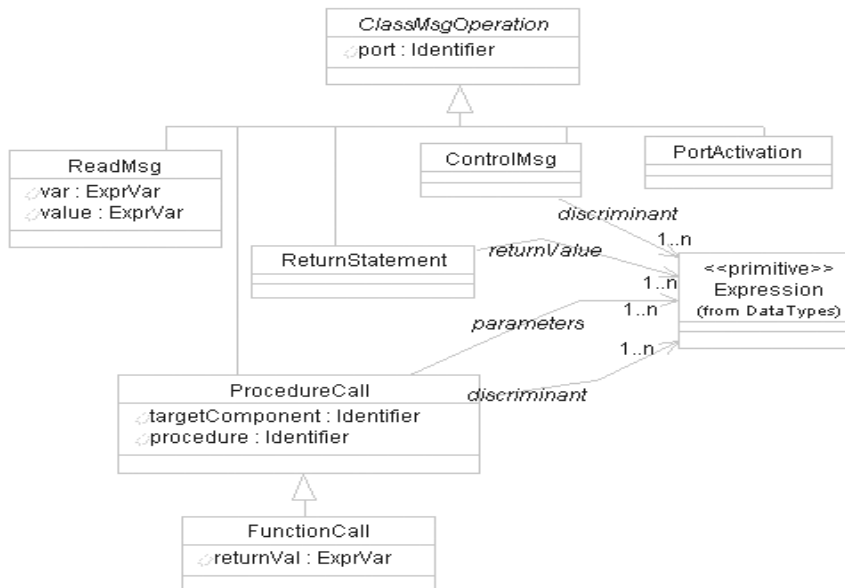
ClassMsgOperation
port : Identifier

ReadMsg
var : ExprVar
value : ExprVar

ControlMsg

PortActivation

ReturnStatement

<<primitive>>
Expression
(from DataTypes)

discriminant
1..n
returnValue
1..n
parameters
1..n
1..n
discriminant

ProcedureCall
targetComponent : Identifier
procedure : Identifier

FunctionCall
returnVal : ExprVar